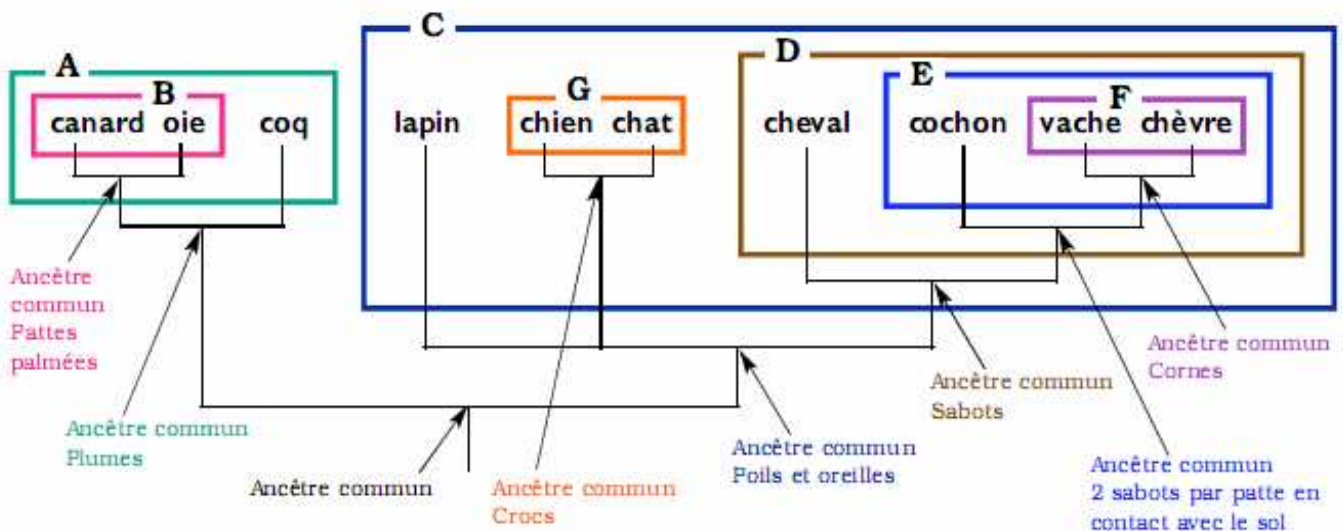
A

B

canard oie coq

C

lapin

G

chien chat

D

cheval

E

cochon

F

vache chèvre

Ancêtre commun Pattes palmées

Ancêtre commun Plumes

Ancêtre commun

Ancêtre commun Crocs

Ancêtre commun Poils et oreilles

Ancêtre commun Sabots

Ancêtre commun Cornes

Ancêtre commun 2 sabots par patte en contact avec le sol